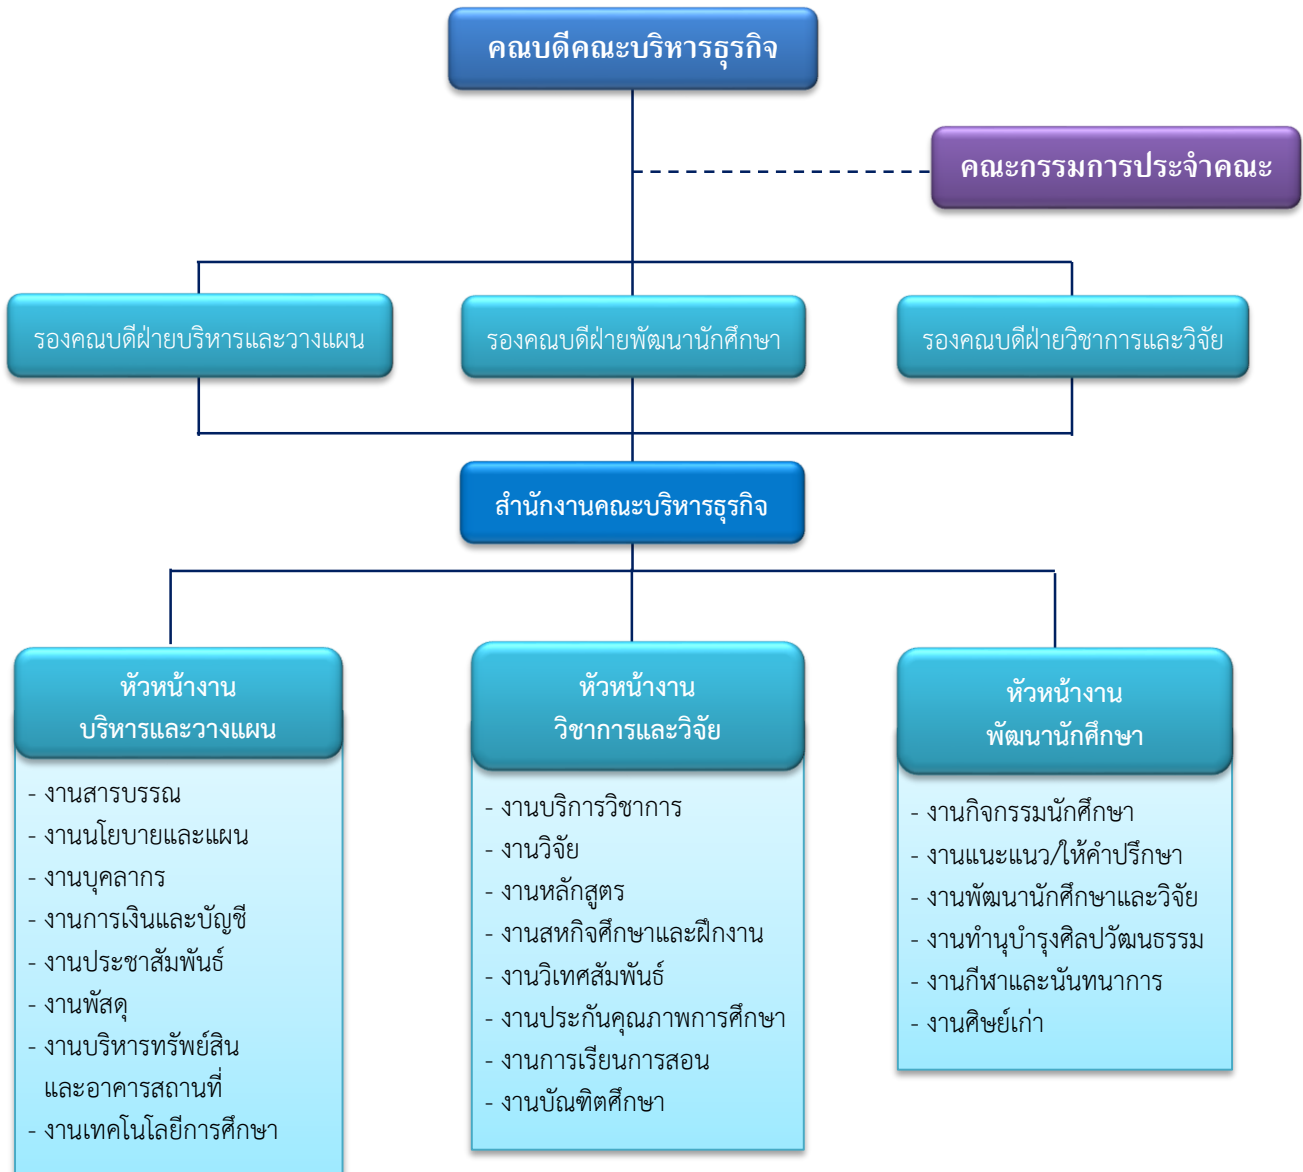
คณบดีคณะบริหารธุรกิจ

คณะกรรมการประจำคณะ

รองคณบดีฝ่ายบริหารและวางแผน

รองคณบดีฝ่ายพัฒนานักศึกษา

รองคณบดีฝ่ายวิชาการและวิจัย

สำนักงานคณะบริหารธุรกิจ

หัวหน้างาน
บริหารและวางแผน

- งานสารบรรณ
- งานนโยบายและแผน
- งานบุคลากร
- งานการเงินและบัญชี
- งานประชาสัมพันธ์
- งานพัสดุ
- งานบริหารทรัพย์สิน และอาคารสถานที่
- งานเทคโนโลยีการศึกษา

หัวหน้างาน
วิชาการและวิจัย

- งานบริการวิชาการ
- งานวิจัย
- งานหลักสูตร
- งานสหกิจศึกษาและฝึกงาน
- งานวิเทศสัมพันธ์
- งานประกันคุณภาพการศึกษา
- งานการเรียนการสอน
- งานบัณฑิตศึกษา

หัวหน้างาน
พัฒนานักศึกษา

- งานกิจกรรมนักศึกษา
- งานแนะแนว/ให้คำปรึกษา
- งานพัฒนานักศึกษาและวิจัย
- งานทำนุบำรุงศิลปวัฒนธรรม
- งานกีฬาและนันทนาการ
- งานศิษย์เก่า